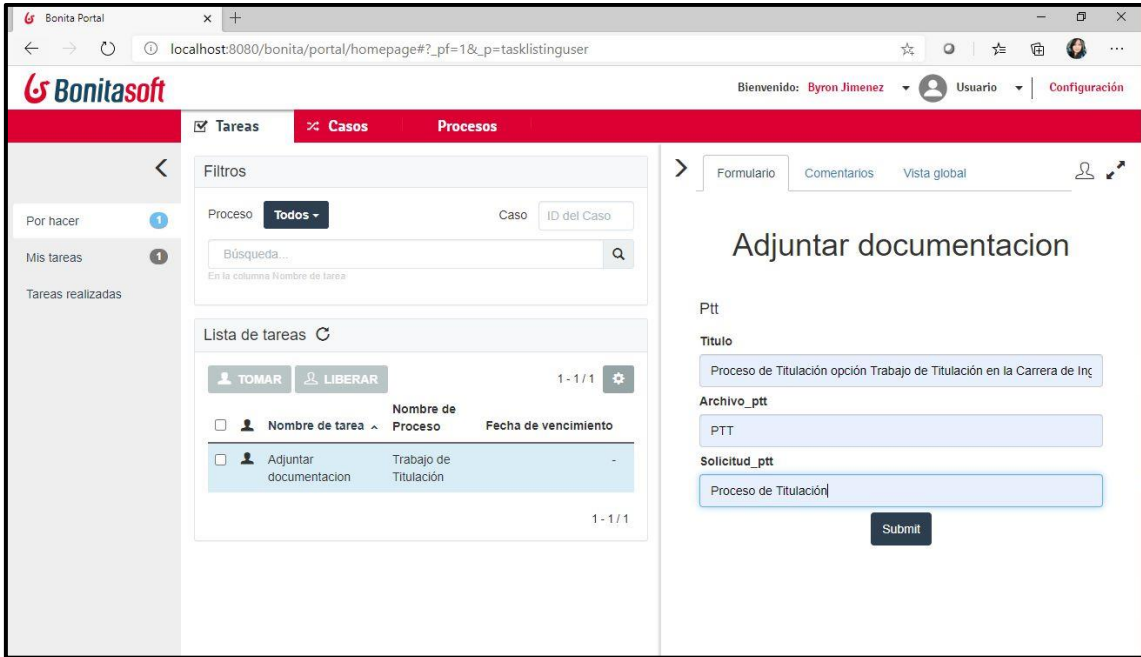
Bonita Portal

localhost:8080/bonita/portal/homepage#?_pf=1&_p=tasklistinguser

Bonitasoft

Bienvenido: Byron Jimenez Usuario Configuración

Tareas Casos Procesos

Por hacer 1
Mis tareas 0
Tareas realizadas

Filtros

Proceso Todos Caso ID del Caso

Búsqueda...
En la columna Nombre de tarea

Lista de tareas

TOMAR LIBERAR 1 - 1 / 1

| | | Nombre de tarea | Nombre de Proceso | Fecha de vencimiento |
|---|---|---|---|---|
| | | Adjuntar documentacion | Trabajo de Titulación | - |

1 - 1 / 1

Formulario Comentarios Vista global

Adjuntar documentacion

Ptt

Titulo

Proceso de Titulación opción Trabajo de Titulación en la Carrera de Inç

Archivo_ptt

PTT

Solicitud_ptt

Proceso de Titulación

Submit